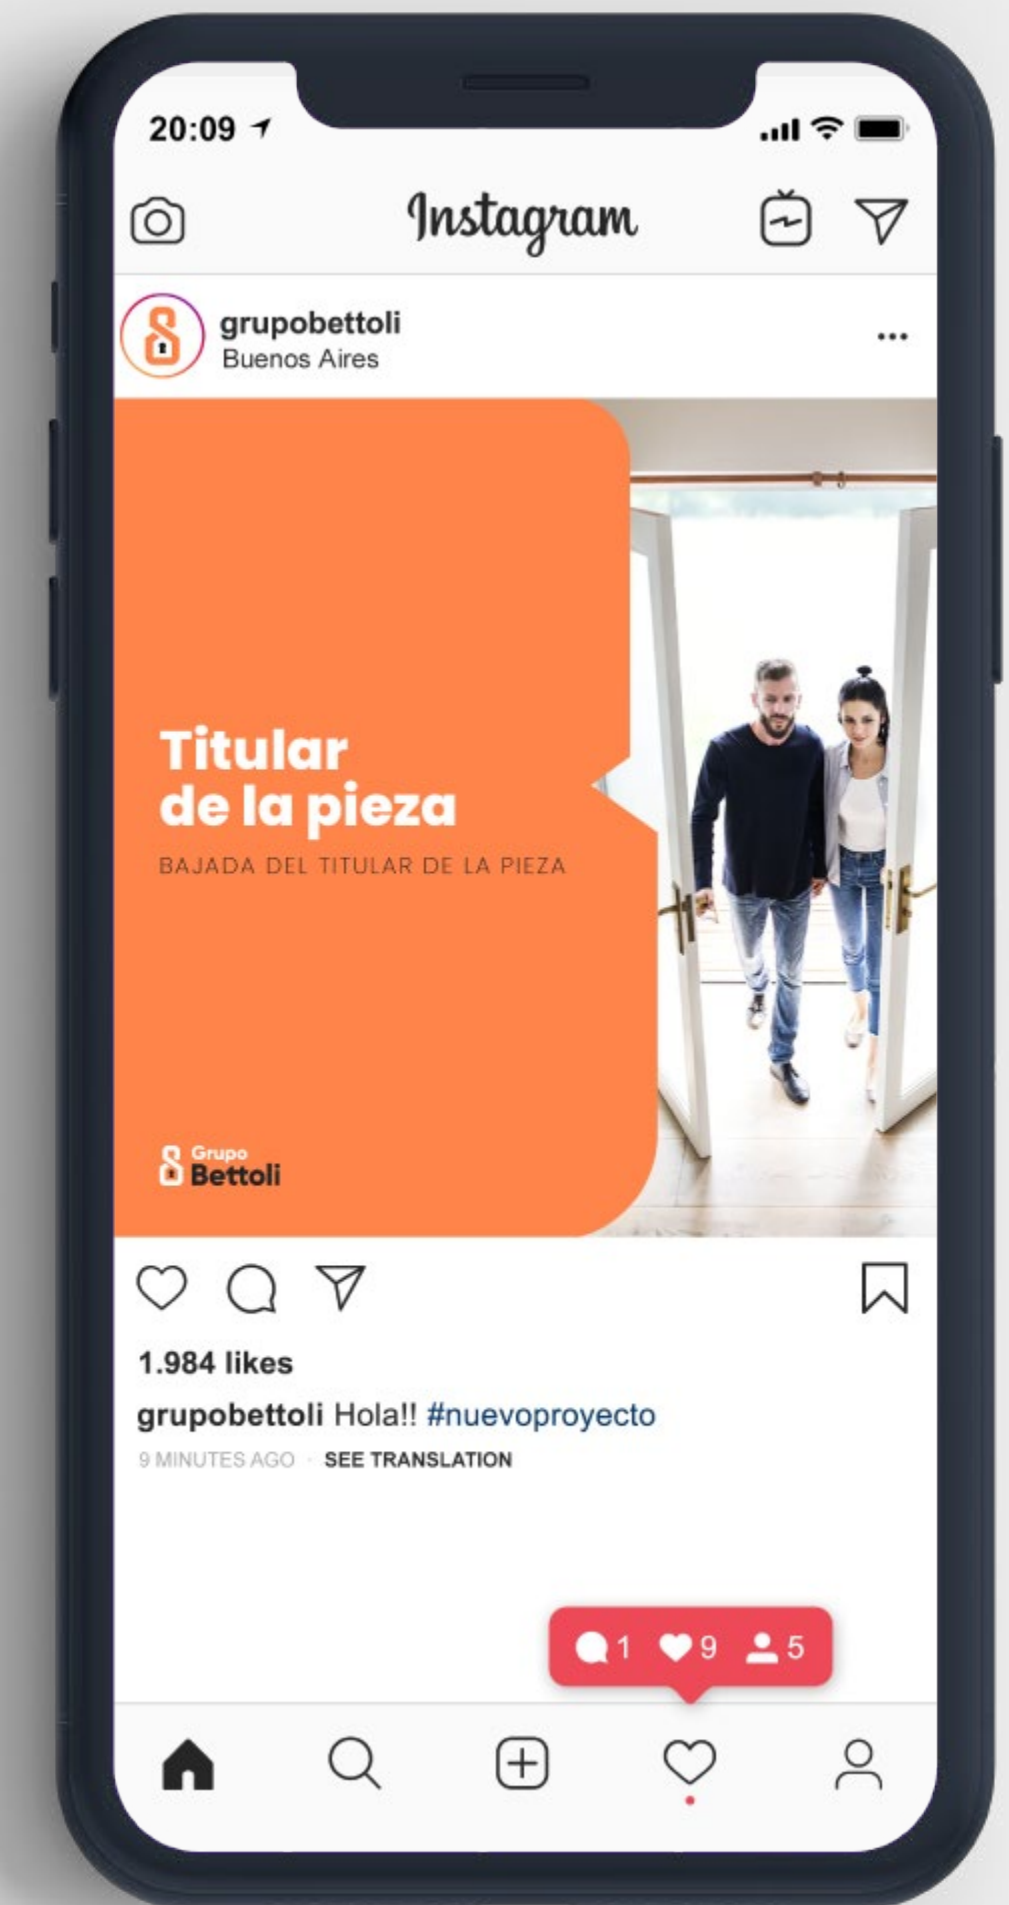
20:09

Instagram

grupobettoli
Buenos Aires

...

Titular de la pieza

BAJADA DEL TITULAR DE LA PIEZA

Grupo Bettoli

1.984 likes

grupobettoli Hola!! #nuevoproyecto

9 MINUTES AGO · SEE TRANSLATION

1 9 5